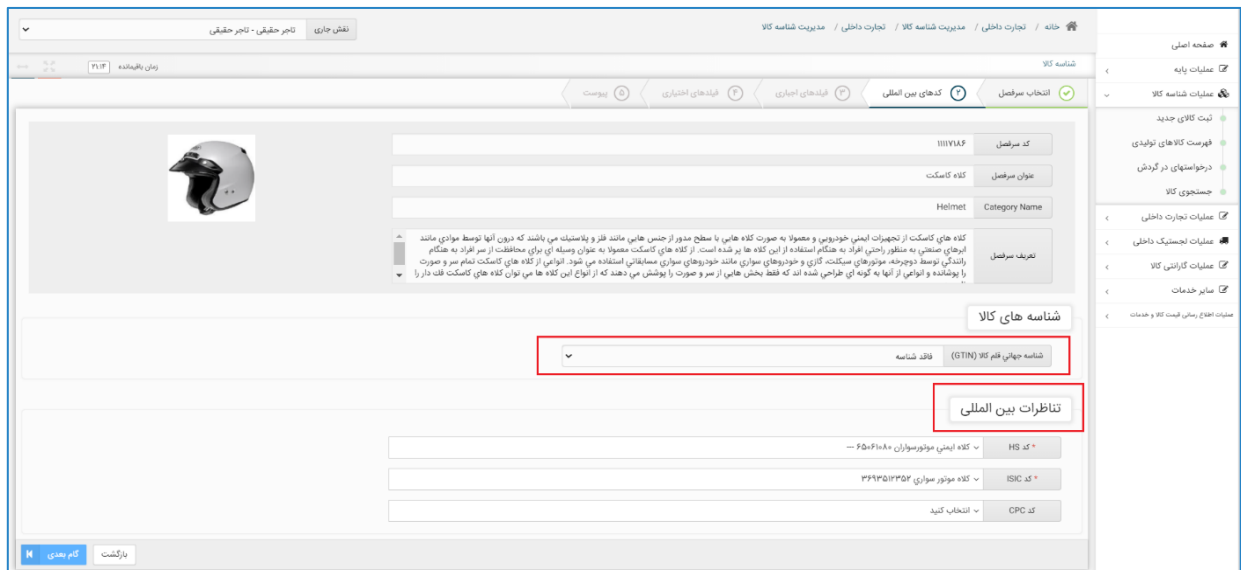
خانه / تجارت داخلی / مدیریت شناسه کالا / تجارت داخلی / مدیریت شناسه کالا

نقش جاری | تاجر حقیقی - تاجر حقیقی

صفحه اصلی
عملیات پایه
عملیات شناسه کالا
ثبت کالای جدید
فهرست کالاهای تولیدی
درخواستهای در گردش
جستجوی کالا
عملیات تجارت داخلی
عملیات لجستیک داخلی
عملیات گارانتی کالا
سایر خدمات
عملیات اطلاع رسانی قیمت کالا و خدمات

شناسه کالا

زمان باقیمانده ۳۱:۱۴

انتخاب سرفصل
۲ کدهای بین المللی
۳ فیلدهای اجباری
۴ فیلدهای اختیاری
۵ پیوست

کد سرفصل | ۱۱۱۱۷۱۸۶
عنوان سرفصل | کلاه کاسکت
Category Name | Helmet
تعریف سرفصل | کلاه های کاسکت از تجهیزات ایمنی خودرویی و معمولا به صورت کلاه هایی با سطح مدور از جنس هایی مانند فلز و پلاستیک می باشند که درون آنها توسط موادی مانند ابرهای صنعتی به منظور راحتی افراد به هنگام استفاده از این کلاه ها پر شده است. از کلاه های کاسکت معمولا به عنوان وسیله ای برای محافظت از سر افراد به هنگام رانندگی توسط دوچرخه، موتورهای سیکلت، گازی و خودروهای سواری مانند خودروهای مسابقاتی استفاده می شود. انواعی از کلاه های کاسکت تمام سر و صورت را پوشانده و انواعی از آنها به گونه ای طراحی شده اند که فقط بخش هایی از سر و صورت را پوشش می دهند که از انواع این کلاه ها می توان کلاه های کاسکت فک دار را

شناسه های کالا

شناسه جهانی قلم کالا (GTIN) | فاقد شناسه

تناظرات بین المللی

* کد HS | کلاه ایمنی موتورسواران ۶۵۰۶۱۰۸۰ —
* کد ISIC | کلاه موتور سواری ۳۶۹۳۵۱۳۳۵۲
کد CPC | انتخاب کنید

بازگشت
گام بعدی